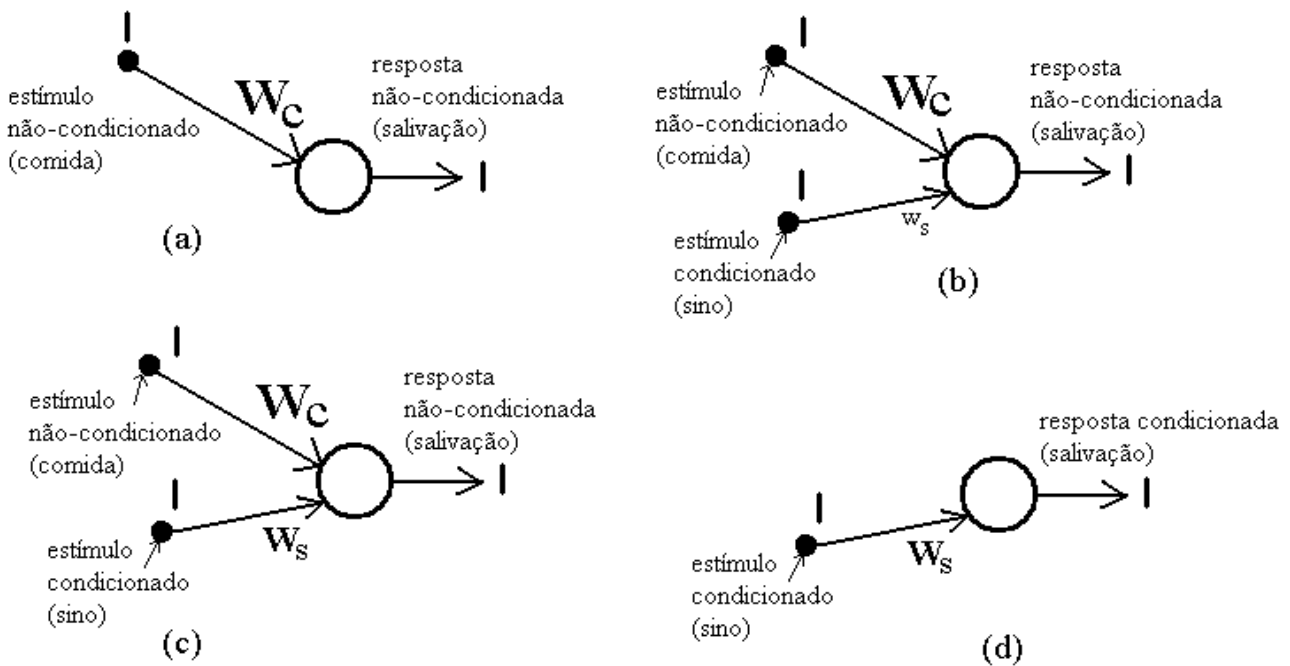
estímulo não-condicionado (comida)

$W_c$

resposta não-condicionada (salivação)

(a)

estímulo não-condicionado (comida)

$W_c$

resposta não-condicionada (salivação)

estímulo condicionado (sino)

$w_s$

(b)

estímulo não-condicionado (comida)

$W_c$

resposta não-condicionada (salivação)

estímulo condicionado (sino)

$W_s$

(c)

resposta condicionada (salivação)

estímulo condicionado (sino)

$W_s$

(d)